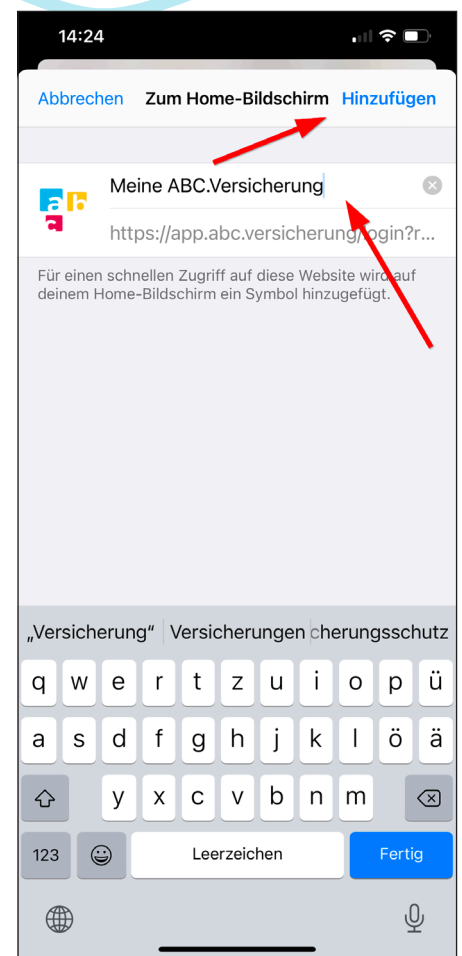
14:24

Abbrechen Zum Home-Bildschirm Hinzufügen

a b c

Meine ABC.Versicherung

https://app.abc.versicherung/login?r...

Für einen schnellen Zugriff auf diese Website wird auf deinem Home-Bildschirm ein Symbol hinzugefügt.

„Versicherung“ Versicherungen cherungsschutz

q w e r t z u i o p ü
a s d f g h j k l ö ä
y x c v b n m
123 Leerzeichen Fertig